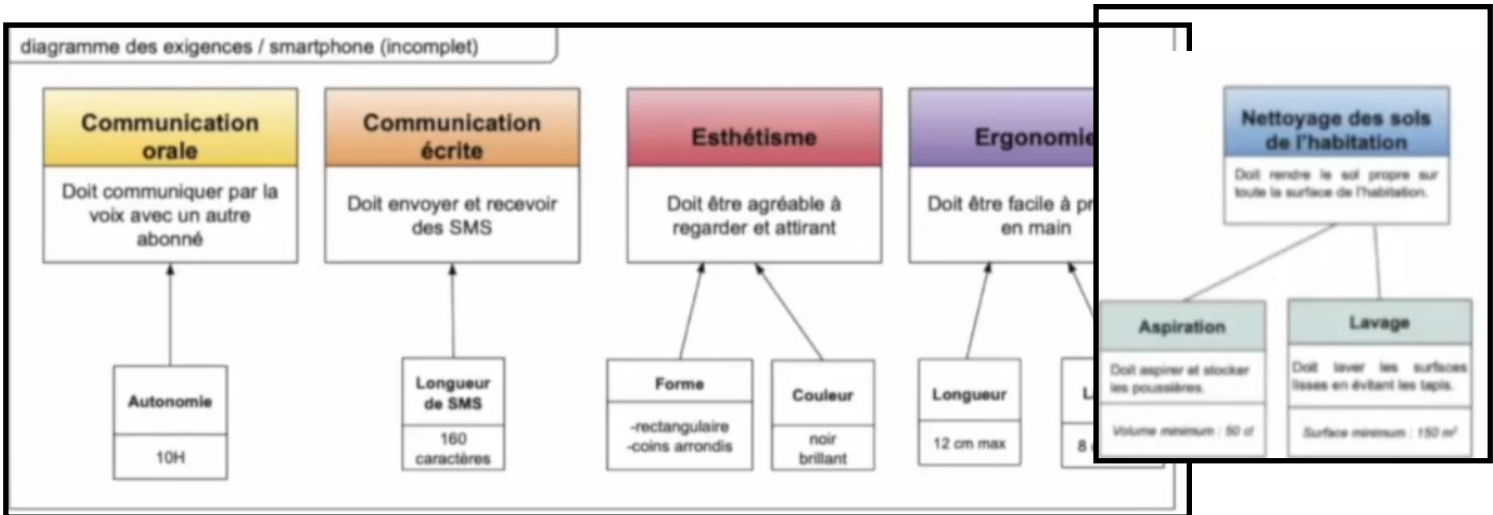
diagramme des exigences / smartphone (incomplet)

Communication orale

Doit communiquer par la voix avec un autre abonné

Autonomie

10H

Communication écrite

Doit envoyer et recevoir des SMS

Longueur de SMS

160 caractères

Esthétisme

Doit être agréable à regarder et attirant

Forme

-rectangulaire
-coins arrondis

Couleur

noir brillant

Ergonomie

Doit être facile à pr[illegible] en main

Longueur

12 cm max

L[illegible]

8 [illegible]

Nettoyage des sols de l'habitation

Doit rendre le sol propre sur toute la surface de l'habitation.

Aspiration

Doit aspirer et stocker les poussières.

Volume minimum : 50 cl

Lavage

Doit laver les surfaces lisses en évitant les tapis.

Surface minimum : 150 m²